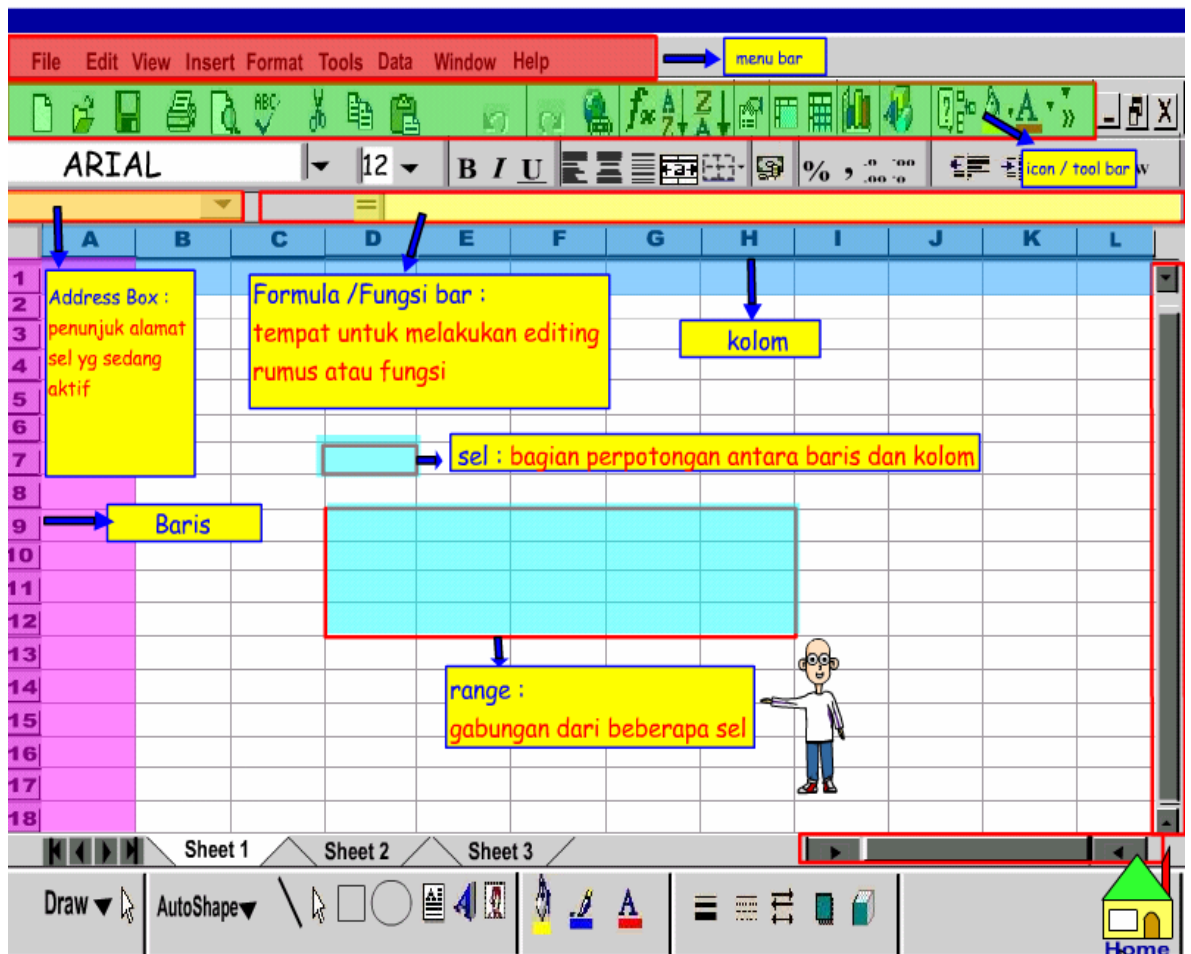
File Edit View Insert Format Tools Data Window Help

menu bar

ARIAL

12

B I U

%

icon / tool bar

=

A B C D E F G H I J K L

1
2
3
4
5
6
7
8
9
10
11
12
13
14
15
16
17
18

Address Box :
penunjuk alamat sel yg sedang aktif

Formula /Fungsi bar :
tempat untuk melakukan editing rumus atau fungsi

kolom

sel : bagian perpotongan antara baris dan kolom

Baris

range :
gabungan dari beberapa sel

Sheet 1 Sheet 2 Sheet 3

Draw AutoShape

Home